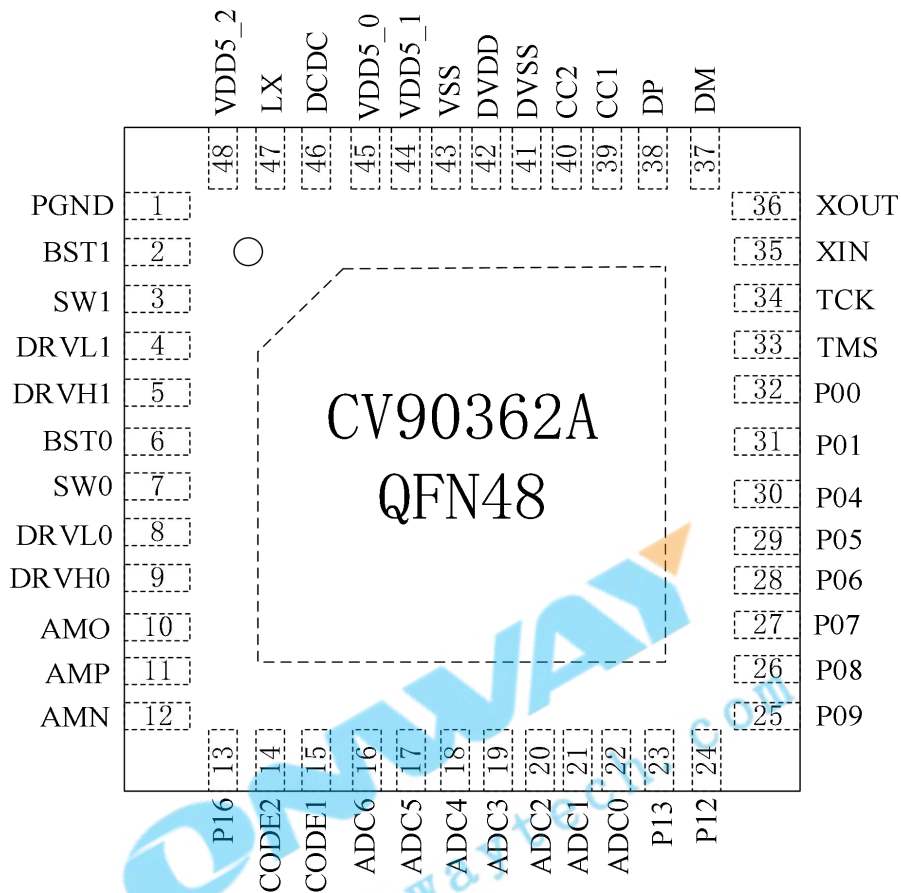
VDD5_2 LX DCDC VDD5_0 VDD5_1 VSS DVDD DVSS CC2 CC1 DP DM

48 47 46 45 44 43 42 41 40 39 38 37

PGND 1
BST1 2
SW1 3
DRVL1 4
DRVH1 5
BST0 6
SW0 7
DRVL0 8
DRVH0 9
AMO 10
AMP 11
AMN 12

CV90362A
QFN48

36 XOUT
35 XIN
34 TCK
33 TMS
32 P00
31 P01
30 P04
29 P05
28 P06
27 P07
26 P08
25 P09

13 14 15 16 17 18 19 20 21 22 23 24

P16 CODE2 CODE1 ADC6 ADC5 ADC4 ADC3 ADC2 ADC1 ADC0 P13 P12

ONWAY
www.onwaytech.com